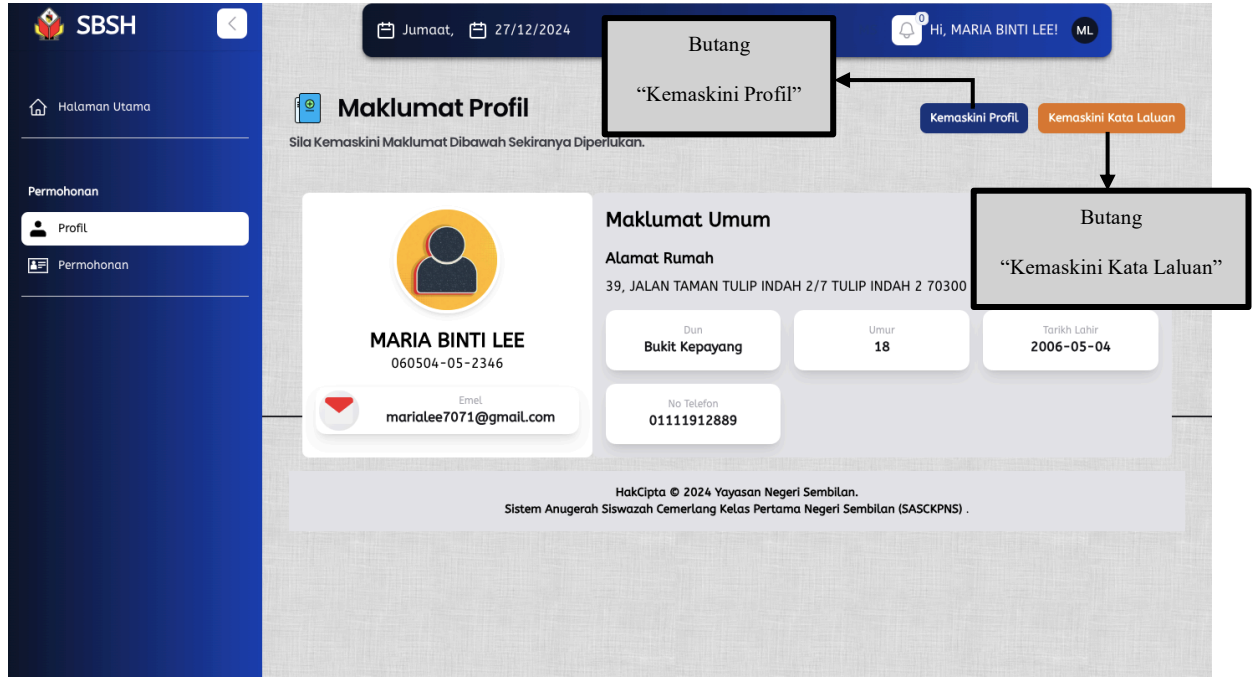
SBSH

Halaman Utama

Permohonan

Profil

Permohonan

Jumaat, 27/12/2024

0 Hi, MARIA BINTI LEE! ML

Butang
“Kemaskini Profil”

Maklumat Profil

Sila Kemaskini Maklumat Dibawah Sekiranya Diperlukan.

Kemaskini Profil

Kemaskini Kata Laluan

Butang
“Kemaskini Kata Laluan”

MARIA BINTI LEE
060504-05-2346

Emel
marialee7071@gmail.com

Maklumat Umum

Alamat Rumah
39, JALAN TAMAN TULIP INDAH 2/7 TULIP INDAH 2 70300

Dun
Bukit Kepayang

Umur
18

Tarikh Lahir
2006-05-04

No Telefon
01111912889

HakCipta © 2024 Yayasan Negeri Sembilan.
Sistem Anugerah Siswazah Cemerlang Kelas Pertama Negeri Sembilan (SASCKPNS) .